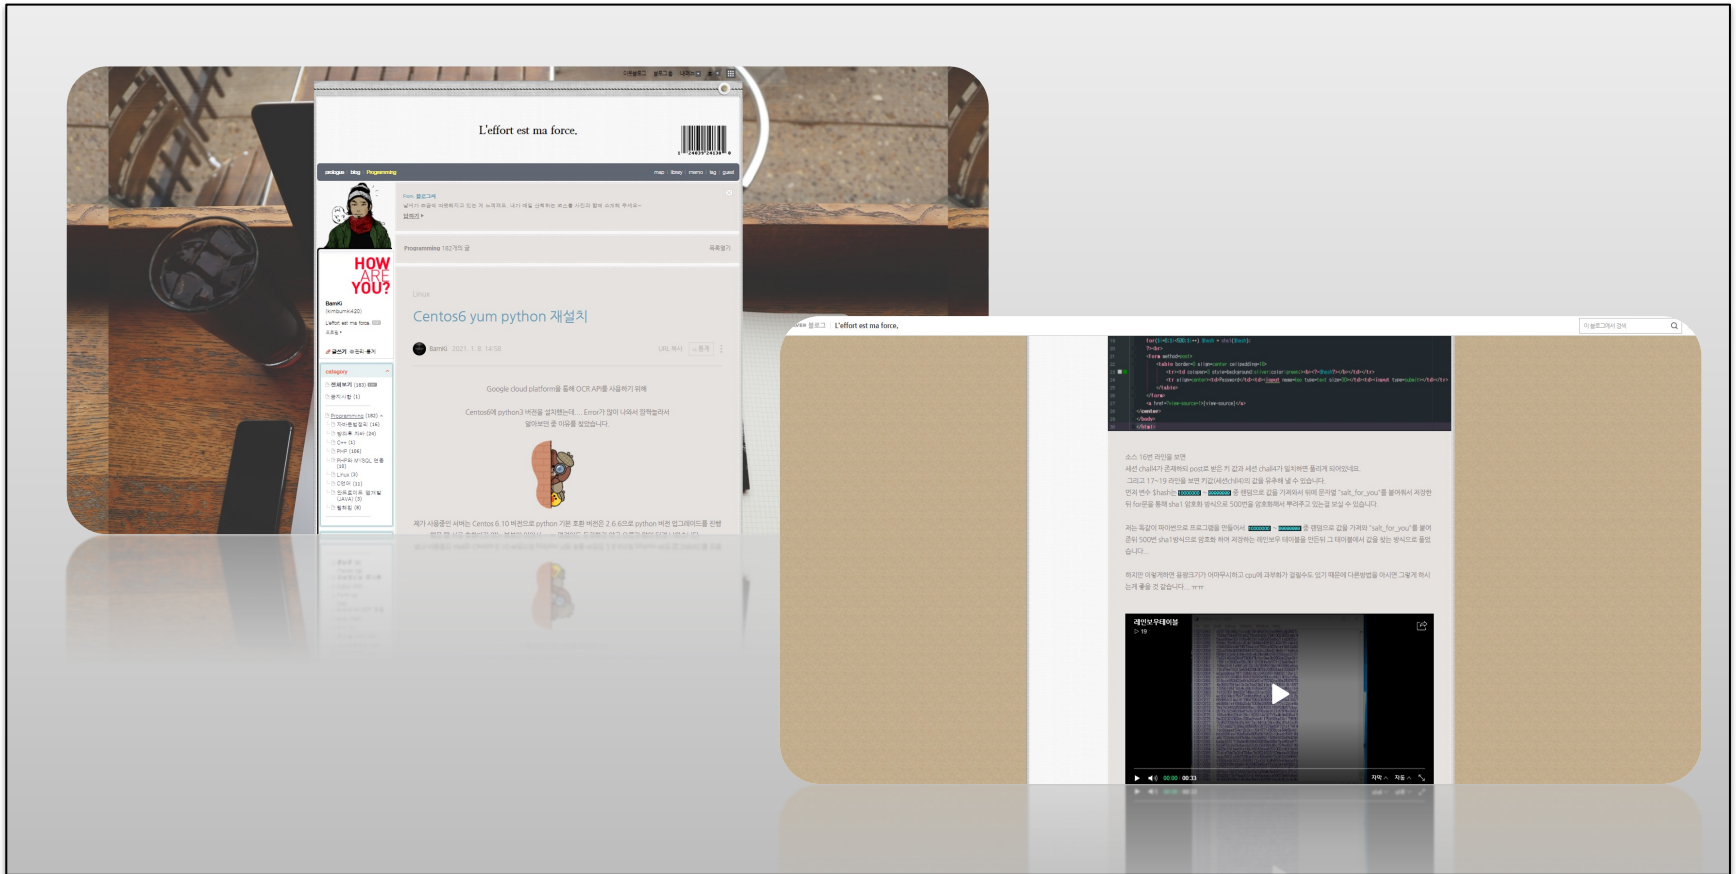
L'effort est ma force.

prologue blog Programming

map library memo tag guest

HOW ARE YOU?

BamKi

Programming 182개의 글

목록열기

Linux

Centos6 yum python 재설치

BamKi 2021. 1. 8. 14:58

URL 복사

Google cloud platform을 통해 OCR API를 사용하기 위해

Centos6에 python3 버전을 설치했는데..... Error가 많이 나와서 정책들러서 알아보던 중 이유를 찾았습니다.

제가 사용중인 서버는 Centos 6.10 버전으로 python 기본 조합 버전은 2.6.6으로 python 버전 업그레이드를 진행

category

L'effort est ma force.

소스 16번 라인을 보면

세션 chall4가 존재하되 post로 받은 키 값과 세션 chall4가 일치하면 플래그 되어있네요.

그리고 17~19 라인을 보면 키값(세션chall4)의 값을 유추해 낼 수 있습니다.

저는 똑같이 파이썬으로 프로그램을 만들어서

하지만 이렇게하면 용량크기가 어마무시하고 cpu에 과부화가 걸릴수도 있기 때문에 다른방법을 아시면 그렇게 하시는게 좋을 것 같습니다... ㅠㅠ

레인보우테이블

00:00 / 00:33